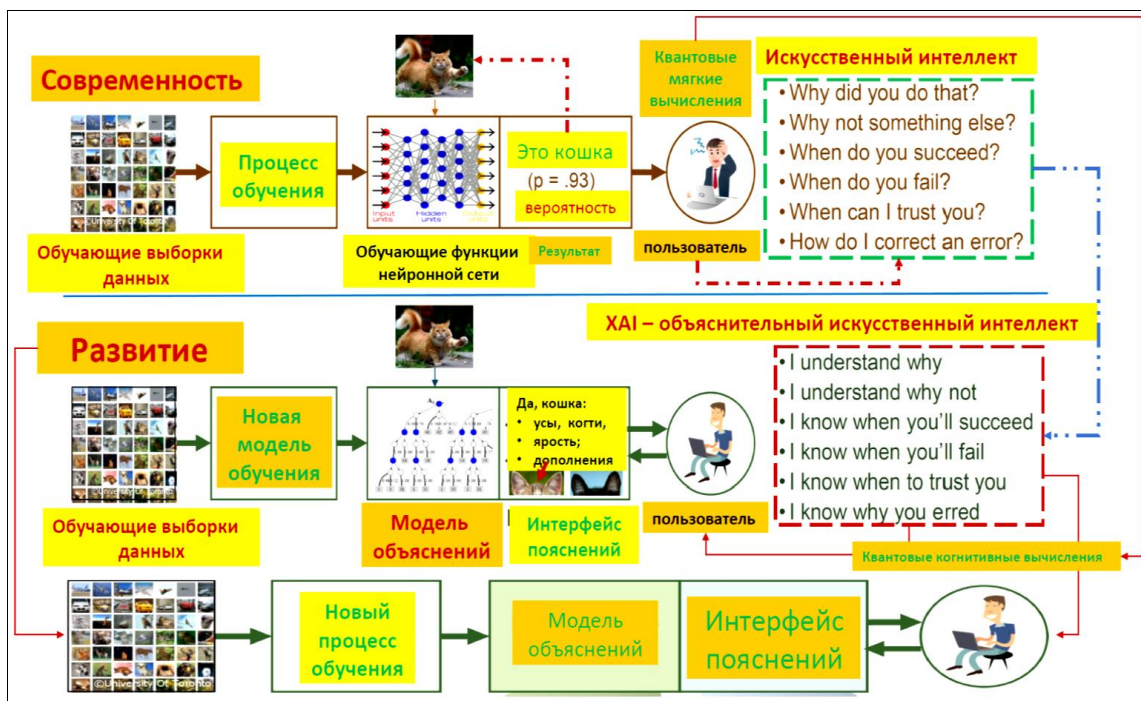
Современность

©University of Toronto

Обучающие выборки данных

Процесс обучения

Input units

Hidden units

Output units

Обучающие функции нейронной сети

Это кошка

(p = .93)

вероятность

Результат

Квантовые мягкие вычисления

пользователь

Искусственный интеллект

• Why did you do that?
• Why not something else?
• When do you succeed?
• When do you fail?
• When can I trust you?
• How do I correct an error?

XAI – объяснительный искусственный интеллект

Развитие

©University of Toronto

Обучающие выборки данных

Новая модель обучения

Модель объяснений

Да, кошка:
• усы, когти,
• ярость;
• дополнения

Интерфейс пояснений

пользователь

• I understand why
• I understand why not
• I know when you'll succeed
• I know when you'll fail
• I know when to trust you
• I know why you erred

Квантовые когнитивные вычисления

©University Of Toronto

Новый процесс обучения

Модель объяснений

Интерфейс пояснений